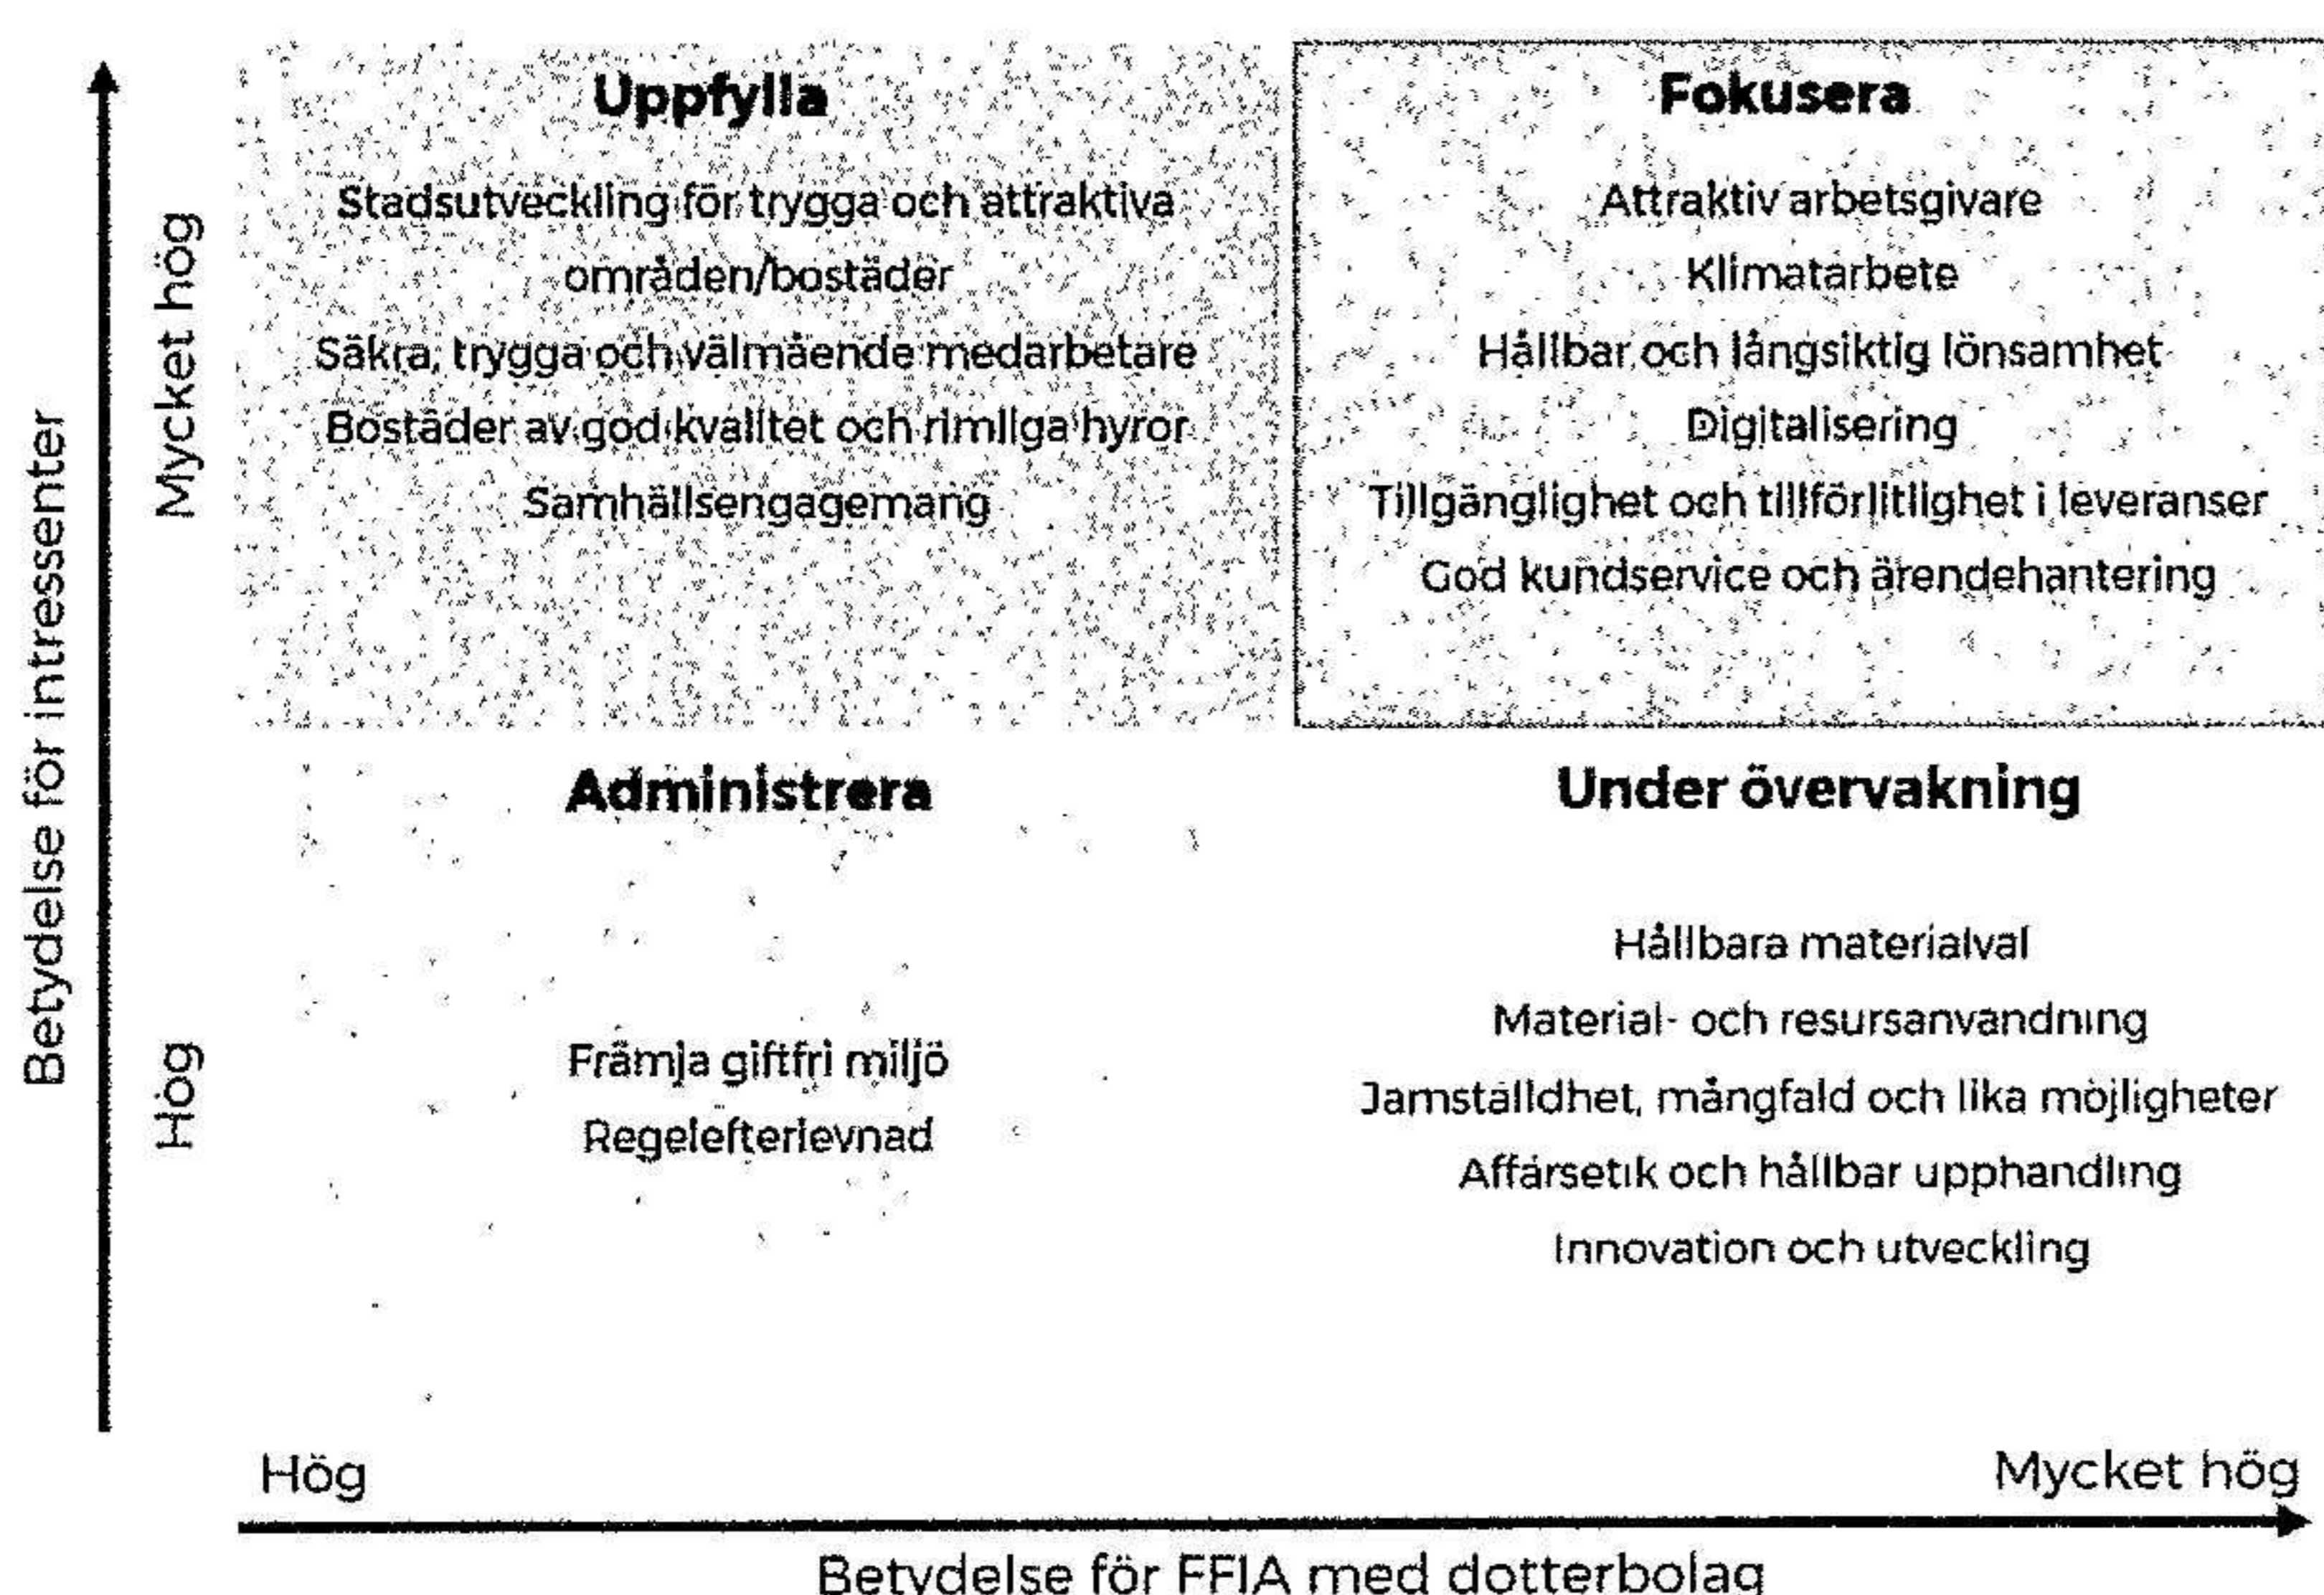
Betydelse för intressenter

Mycket hög

Hög

Uppfylla

Stadsutveckling för trygga och attraktiva områden/bostäder

Säkra, trygga och välmående medarbetare

Bostäder av god kvalitet och rimliga hyror

Samhällsengagemang

Fokusera

Attraktiv arbetsgivare

Klimatarbete

Hållbar och långsiktig lönsamhet

Digitalisering

Tillgänglighet och tillförlitlighet i leveranser

God kundservice och ärendehantering

Administrera

Främja giftfri miljö

Regelefterlevnad

Under övervakning

Hållbara materialval

Material- och resursanvändning

Jämställdhet, mångfald och lika möjligheter

Affärsetik och hållbar upphandling

Innovation och utveckling

Hög

Mycket hög

Betydelse för FFIA med dotterbolag